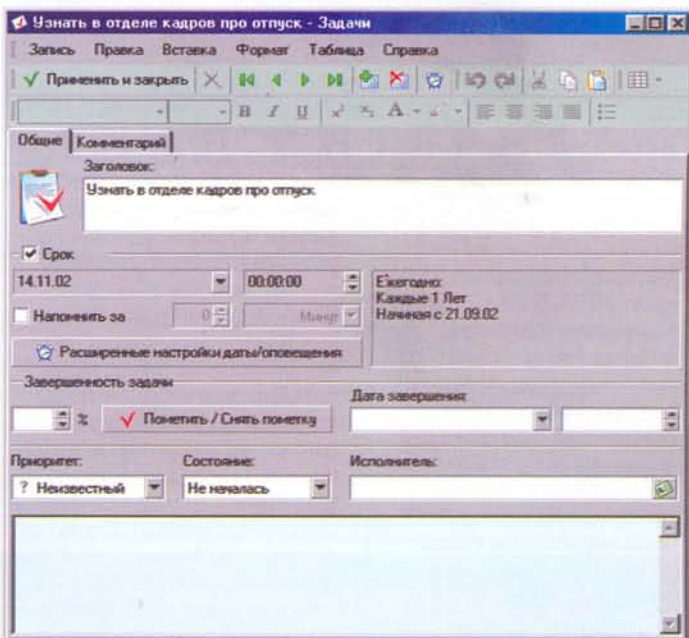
Узнать в отделе кадров про отпуск - Задачи

Запись Правка Вставка Формат Таблица Справка

Применить и закрыть

B I U

Общие Комментарий

Заголовок:

Узнать в отделе кадров про отпуск

Срок

14.11.02

00:00:00

Ежегодно:
Каждые 1 Лет
Начиная с 21.09.02

Напомнить за

0

Минут

Расширенные настройки даты/оповещения

Завершенность задачи

%

Пометить / Снять пометку

Дата завершения:

Приоритет:

? Неизвестный

Состояние:

Не началась

Исполнитель: